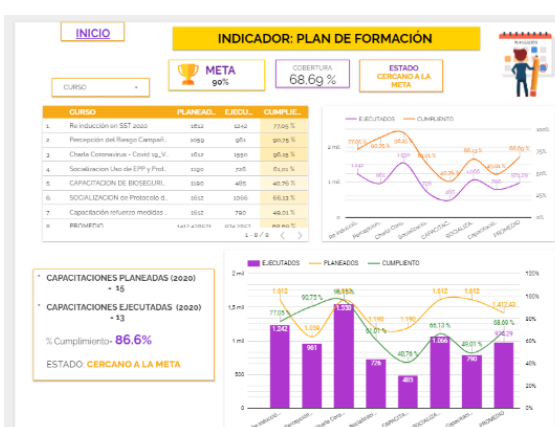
INICIO

INDICADOR: PLAN DE FORMACIÓN

META 90%

COBERTURA 68.69 %

ESTADO CERCANO A LA META

CURSO

| | CURSO | PLANEA... | EJECU... | CUMPLIE... |
|---|---|---|---|---|
| 1. | Re inducción en SST 2020 | 1612 | 1242 | 77.05 % |
| 2. | Percepción del Riesgo Campañ... | 1059 | 961 | 90.75 % |
| 3. | Charla Coronavirus - Covid 19_V... | 1612 | 1550 | 96.15 % |
| 4. | Socialización Uso de EPP y Prot... | 1190 | 726 | 61.01 % |
| 5. | CAPACITACION DE BIOSEGURI... | 1190 | 485 | 40.76 % |
| 6. | SOCIALIZACION de Protocolo d... | 1612 | 1066 | 66.13 % |
| 7. | Capacitación refuerzo medidas ... | 1612 | 790 | 49.01 % |
| 8. | PROMEDIO | 1412.42857 | 974.2857 | 68.69 % |

1 - 8 / 8

EJECUTADOS CUMPLIMIENTO

2 mil 1 mil 0

125% 100% 75% 50% 25% 0%

1.242 961 1.550 726 485 1.066 790 974.29

77.05 % 90.75 % 96.15 % 61.01 % 40.76 % 66.13 % 49.01 % 68.69 %

Re inducción... Percepción... Charla Coro... Socializac... CAPACITAC... SOCIALIZA... Capacitació... PROMEDIO

CAPACITACIONES PLANEADAS (2020) = 15

CAPACITACIONES EJECUTADAS (2020) = 13

% Cumplimiento= 86.6%

ESTADO: CERCANO A LA META

EJECUTADOS PLANEADOS CUMPLIMIENTO

2 mil 1.5 mil 1 mil 0.5 mil 0

120% 100% 80% 60% 40% 20% 0%

1.612 1.059 1.612 1.190 1.190 1.612 1.612 1.412,43

77.05 % 90.75 % 96.15 % 61.01 % 40.76 % 66.13 % 49.01 % 68.69 %

1.242 961 1.550 726 485 1.066 790 974.29

Re inducción... Percepción... Charla Coro... Socializac... CAPACITAC... SOCIALIZA... Capacitació... PROMEDIO